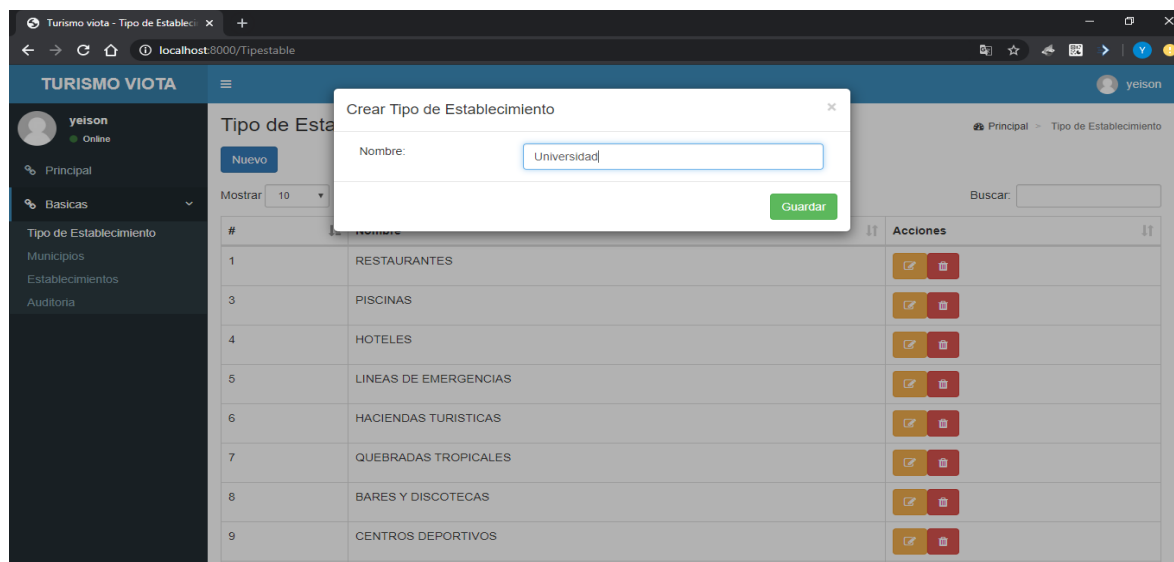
Turismo viota - Tipo de Establec ×
localhost:8000/Tipestable

TURISMO VIOTA
yeison
yeison
Online
Principal
Basicas
Tipo de Establecimiento
Municipios
Establecimientos
Auditoria

Tipo de Esta
Nuevo
Mostrar 10
Principal > Tipo de Establecimiento
Buscar:

Crear Tipo de Establecimiento
×
Nombre:
Universidad
Guardar

| # | Nombre | Acciones |
|---|---|---|
| 1 | RESTAURANTES | |
| 3 | PISCINAS | |
| 4 | HOTELES | |
| 5 | LINEAS DE EMERGENCIAS | |
| 6 | HACIENDAS TURISTICAS | |
| 7 | QUEBRADAS TROPICALES | |
| 8 | BARES Y DISCOTECAS | |
| 9 | CENTROS DEPORTIVOS | |